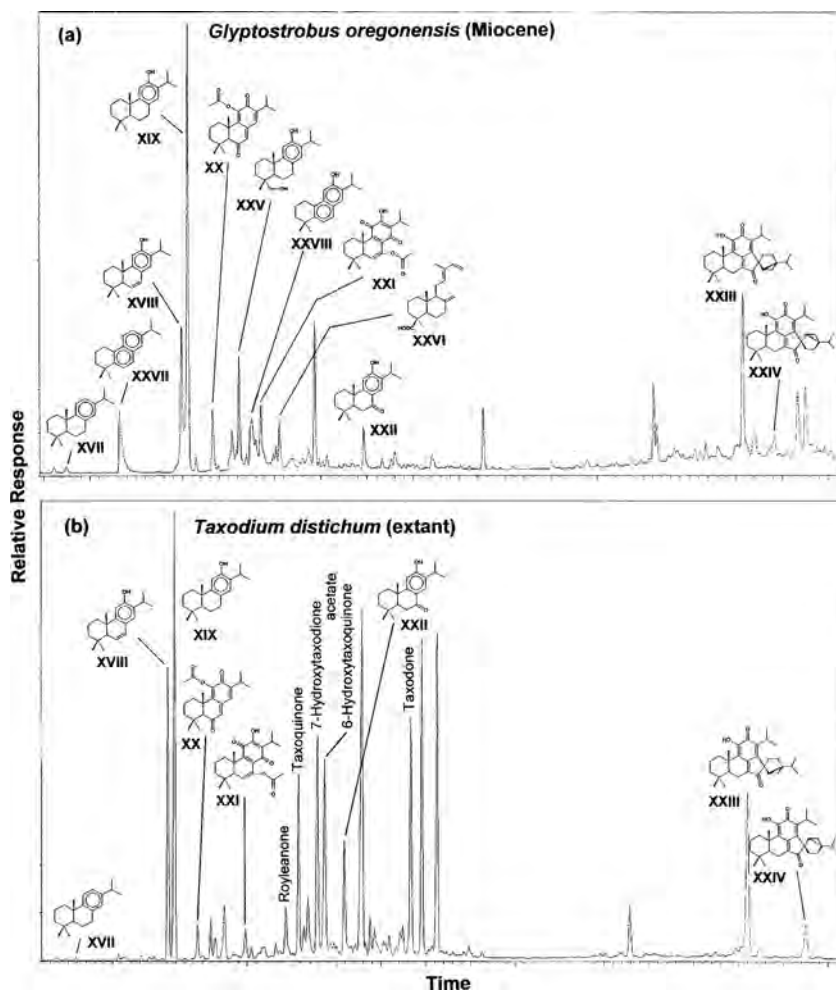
(a) Glyptostrobus oregonensis (Miocene)

XIX
XX
XXV
XXVIII
XXI
XXVI
XVIII
XXVII
XVII
XXII
XXIII
XXIV

Relative Response

(b) Taxodium distichum (extant)

XVIII
XIX
XX
XXI
Royleanone
Taxoquinone
7-Hydroxytaxodione acetate
6-Hydroxytaxoquinone
XXII
Taxodone
XXIII
XXIV
XVII

Time